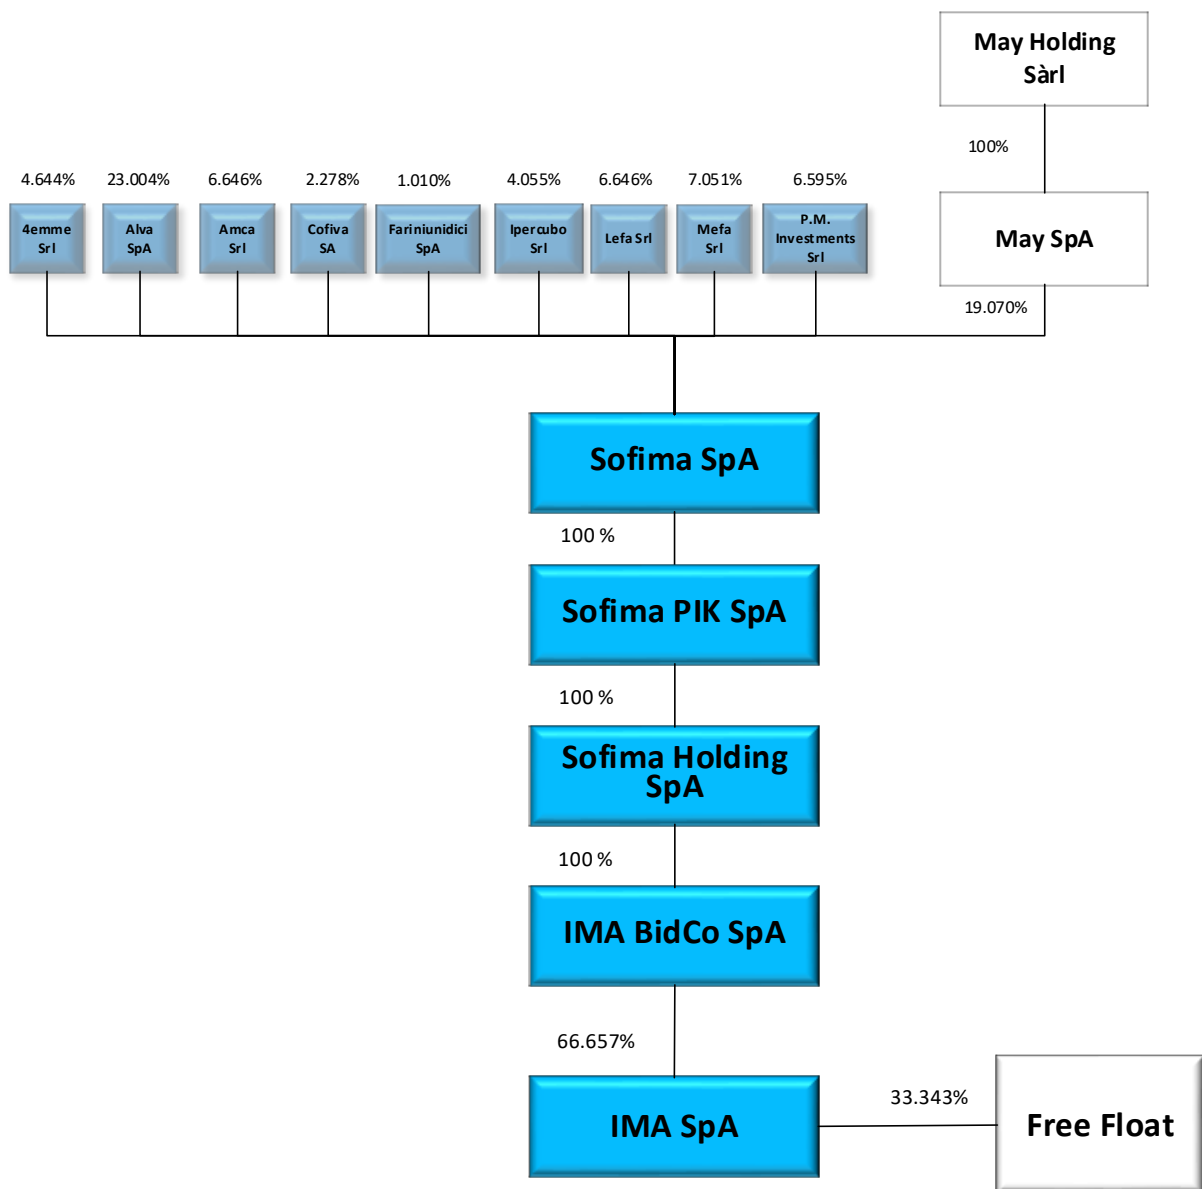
May Holding Sàrl

100%

4.644%
4emme Srl

23.004%
Alva SpA

6.646%
Amca Srl

2.278%
Cofiva SA

1.010%
Fariniunidici SpA

4.055%
Ipercubo Srl

6.646%
Lefa Srl

7.051%
Mefa Srl

6.595%
P.M. Investments Srl

May SpA

19.070%

Sofima SpA

100 %

Sofima PIK SpA

100 %

Sofima Holding SpA

100 %

IMA BidCo SpA

66.657%

IMA SpA

33.343%

Free Float